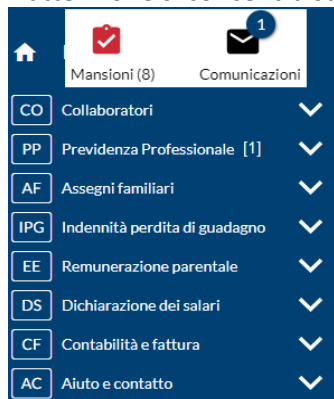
Mansioni (8)
1
Comunicazioni

CO Collaboratori
PP Previdenza Professionale [1]
AF Assegni familiari
IPG Indennità perdita di guadagno
EE Remunerazione parentale
DS Dichiarazione dei salari
CF Contabilità e fattura
AC Aiuto e contatto